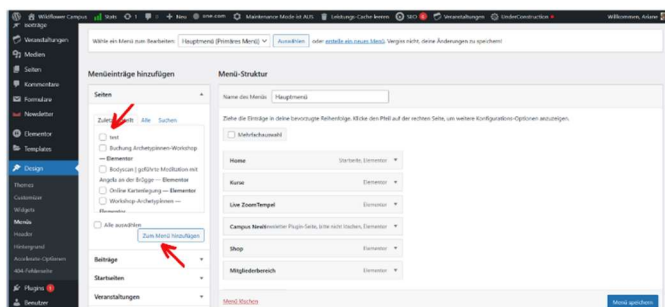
Wildflower Campus 5 0 + Neu one.com Maintenance Mode ist AUS Leistungs-Cache leeren SEO 6 Veranstaltungen UnderConstruction Willkommen, Ariane

Beiträge
Veranstaltungen
Medien
Seiten
Kommentare
Formulare
Newsletter
Elementor
Templates
Design
Themes
Customizer
Widgets
Menüs
Header
Hintergrund
Accelerate-Optionen
404-Fehlerseite
Plugins 1
Benutzer

Wähle ein Menü zum Bearbeiten: Hauptmenü (Primäres Menü) Auswählen oder erstelle ein neues Menü. Vergiss nicht, deine Änderungen zu speichern!

Menüeinträge hinzufügen

Seiten

Zuletzt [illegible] Alle Suchen

test
Buchung Archetypinnen-Workshop — Elementor
Bodyscan | geführte Meditation mit Angela an der Brügge — Elementor
Online Kartenlegung — Elementor
Workshop-Archetypinnen — Elementor

Alle auswählen
Zum Menü hinzufügen

Beiträge
Startseiten
Veranstaltungen

Menü-Struktur

Name des Menüs Hauptmenü

Ziehe die Einträge in deine bevorzugte Reihenfolge. Klicke den Pfeil auf der rechten Seite, um weitere Konfigurations-Optionen anzuzeigen.

Mehrfachauswahl

Home Startseite, Elementor
Kurse Elementor
Live ZoomTempel Elementor
Campus Newsletter Plugin-Seite, bitte nicht löschen, Elementor
Shop Elementor
Mitgliederbereich Elementor

Menü löschen
Menü speichern